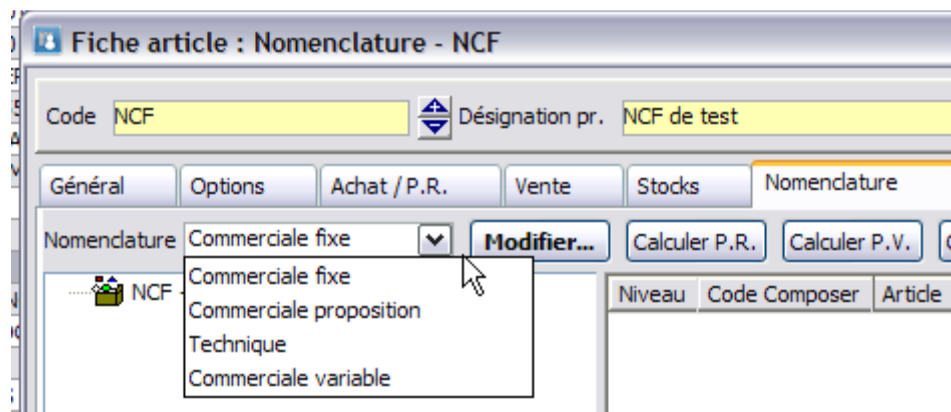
Fiche article : Nomenclature - NCF

Code NCF
Désignation pr. NCF de test

Général | Options | Achat / P.R. | Vente | Stocks | Nomenclature

Nomenclature Commerciale fixe
Modifier...
Calculer P.R.
Calculer P.V.

Commerciale fixe
Commerciale proposition
Technique
Commerciale variable

NCF

| Niveau | Code Composer | Article |
|---|---|---|